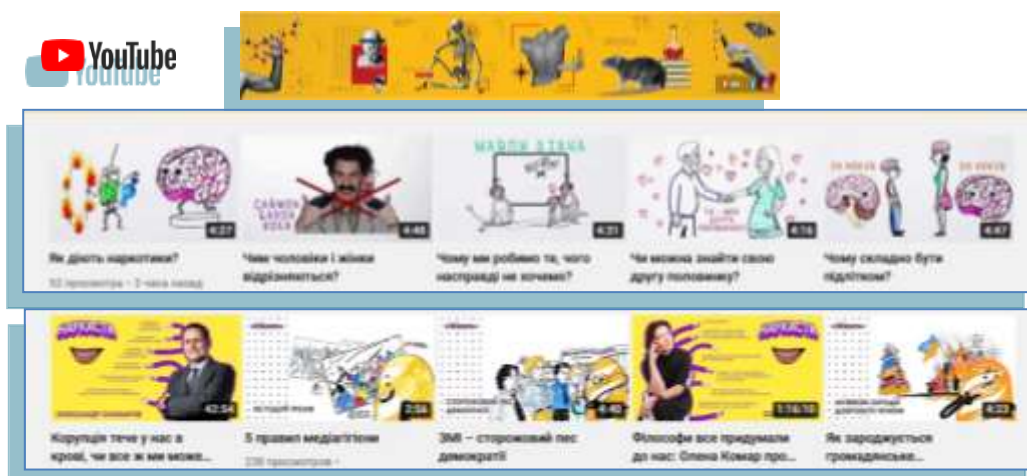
YouTube

4:27
Як діють наркотики?
93 перегляди • 3 часа назад

4:46
Чим чоловіки і жінки відрізняються?

МАЛОЙ ЗЛАКА
4:31
Чому ми робимо те, чого насправді не хочемо?

4:14
Чи можна знайти свою другу половинку?

4:47
Чому складно бути підлітком?

42:54
Корупція тече у нас в крові, чи все ж ми може...

2:56
5 правил медіагігієни
236 переглядів •

4:40
ЗМІ – сторожовий пес демократії

1:14:10
Філософи все придумали до нас: Олена Комар про...

4:23
Як зароджується громадянське...